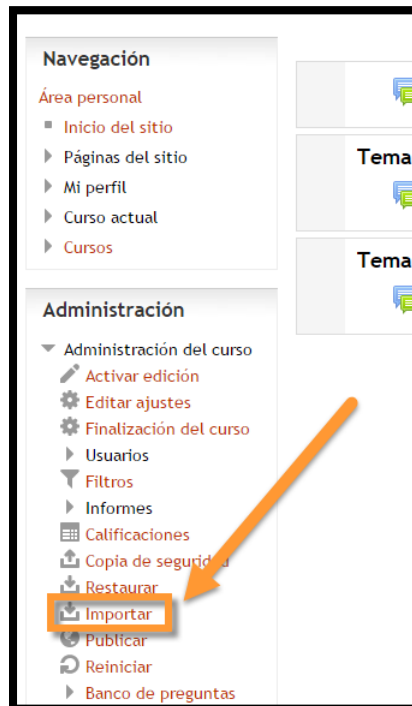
Navegación
Área personal
Inicio del sitio
Páginas del sitio
Mi perfil
Curso actual
Cursos

Tema
Tema

Administración
Administración del curso
Activar edición
Editar ajustes
Finalización del curso
Usuarios
Filtros
Informes
Calificaciones
Copia de seguridad
Restaurar
Importar
Publicar
Reiniciar
Banco de preguntas